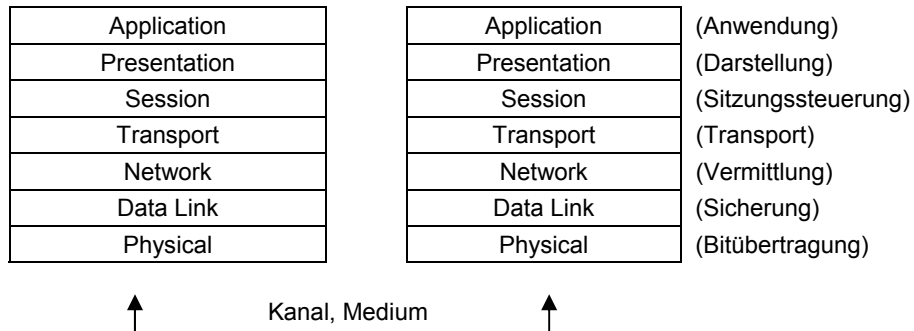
| Application |
|---|
| Presentation |
| Session |
| Transport |
| Network |
| Data Link |
| Physical |

| Application | |
|---|---|
| Presentation | (Darstellung) |
| Session | (Sitzungssteuerung) |
| Transport | (Transport) |
| Network | (Vermittlung) |
| Data Link | (Sicherung) |
| Physical | (Bitübertragung) |

(Anwendung)

Kanal, Medium